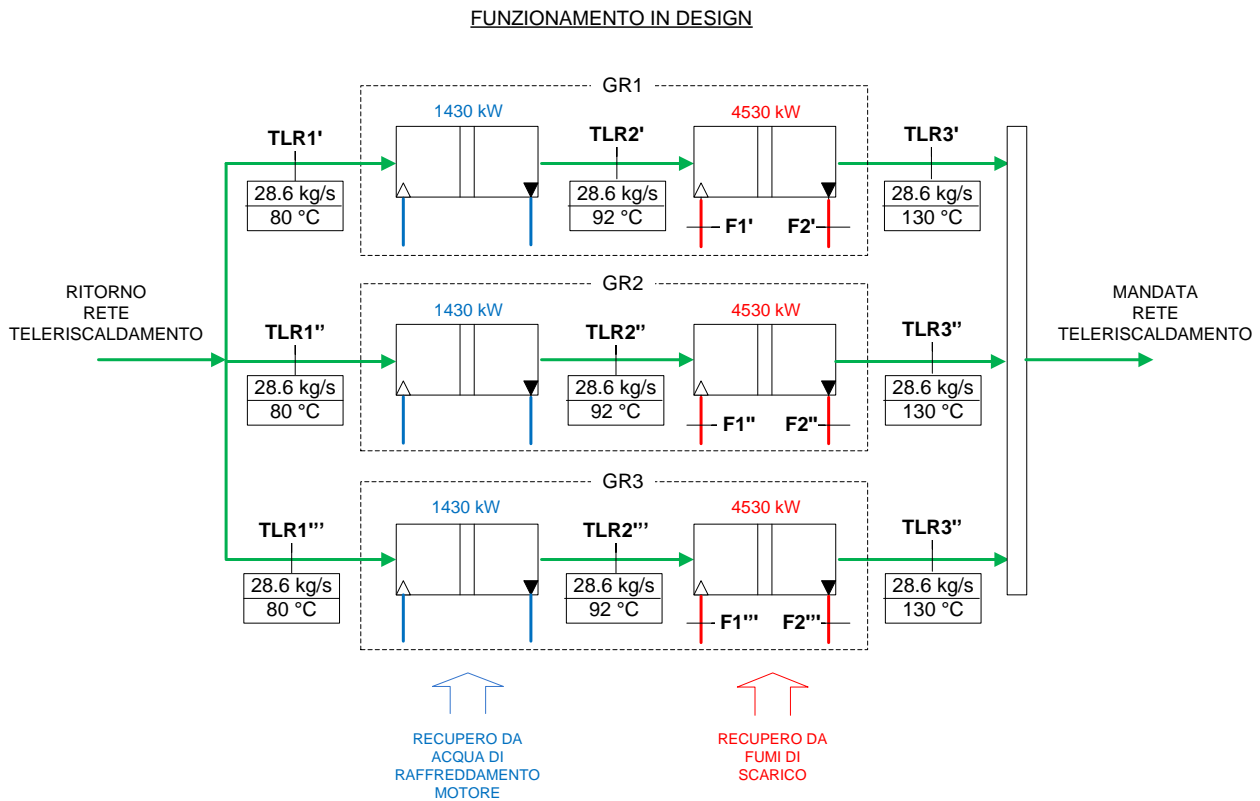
FUNZIONAMENTO IN DESIGN

RITORNO RETE TELERISCALDAMENTO

GR1

TLR1'

28.6 kg/s
80 °C

1430 kW

TLR2'

28.6 kg/s
92 °C

4530 kW

F1'

F2'

TLR3'

28.6 kg/s
130 °C

GR2

TLR1''

28.6 kg/s
80 °C

1430 kW

TLR2''

28.6 kg/s
92 °C

4530 kW

F1''

F2''

TLR3''

28.6 kg/s
130 °C

GR3

TLR1'''

28.6 kg/s
80 °C

1430 kW

TLR2'''

28.6 kg/s
92 °C

4530 kW

F1'''

F2'''

TLR3''

28.6 kg/s
130 °C

MANDATA RETE TELERISCALDAMENTO

RECUPERO DA ACQUA DI RAFFREDDAMENTO MOTORE

RECUPERO DA FUMI DI SCARICO